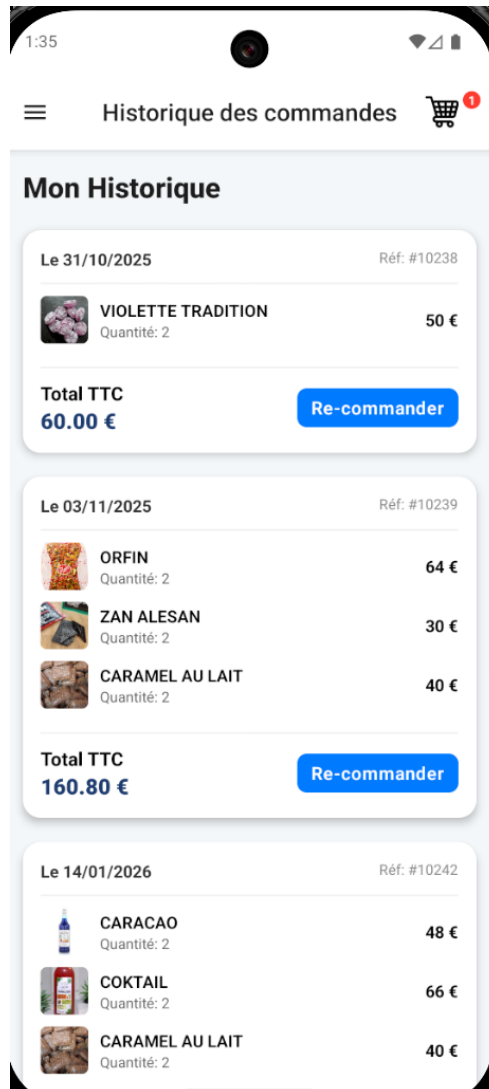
1:35

Historique des commandes

1

Mon Historique

Le 31/10/2025
Réf: #10238

VIOLETTE TRADITION
Quantité: 2
50 €

Total TTC
60.00 €
Re-commander

Le 03/11/2025
Réf: #10239

ORFIN
Quantité: 2
64 €

ZAN ALESAN
Quantité: 2
30 €

CARAMEL AU LAIT
Quantité: 2
40 €

Total TTC
160.80 €
Re-commander

Le 14/01/2026
Réf: #10242

CARACAO
Quantité: 2
48 €

COKTAIL
Quantité: 2
66 €

CARAMEL AU LAIT
Quantité: 2
40 €